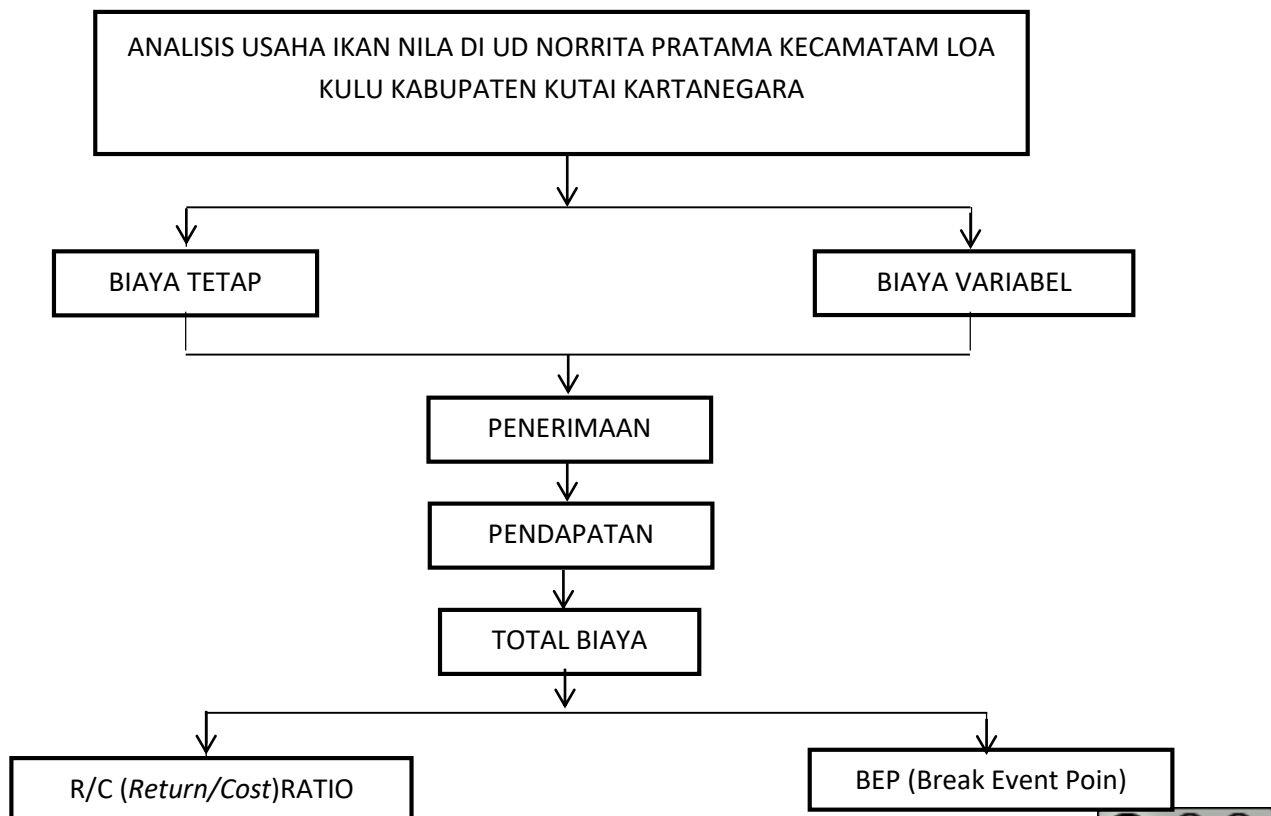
ANALISIS USAHA IKAN NILA DI UD NORRITA PRATAMA KECAMATAM LOA KULU KABUPATEN KUTAI KARTANEGARA

BIAYA TETAP

BIAYA VARIABEL

PENERIMAAN

PENDAPATAN

TOTAL BIAYA

R/C (Return/Cost)RATIO

BEP (Break Event Poin)